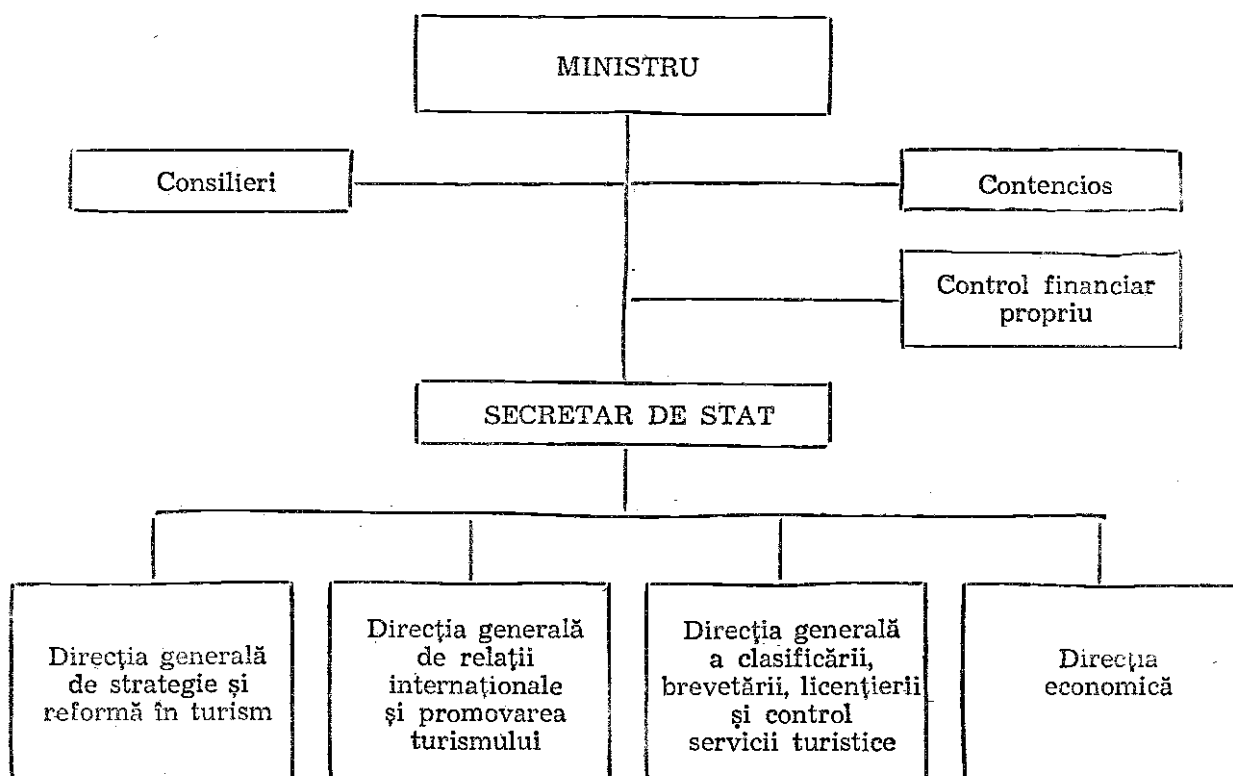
MINISTRU

Consilieri

Contencios

Control financiar propriu

SECRETAR DE STAT

Direcţia generală de strategie şi reformă în turism

Direcţia generală de relaţii internaţionale şi promovarea turismului

Direcţia generală a clasificării, brevetării, licenţierii şi control servicii turistice

Direcţia economică